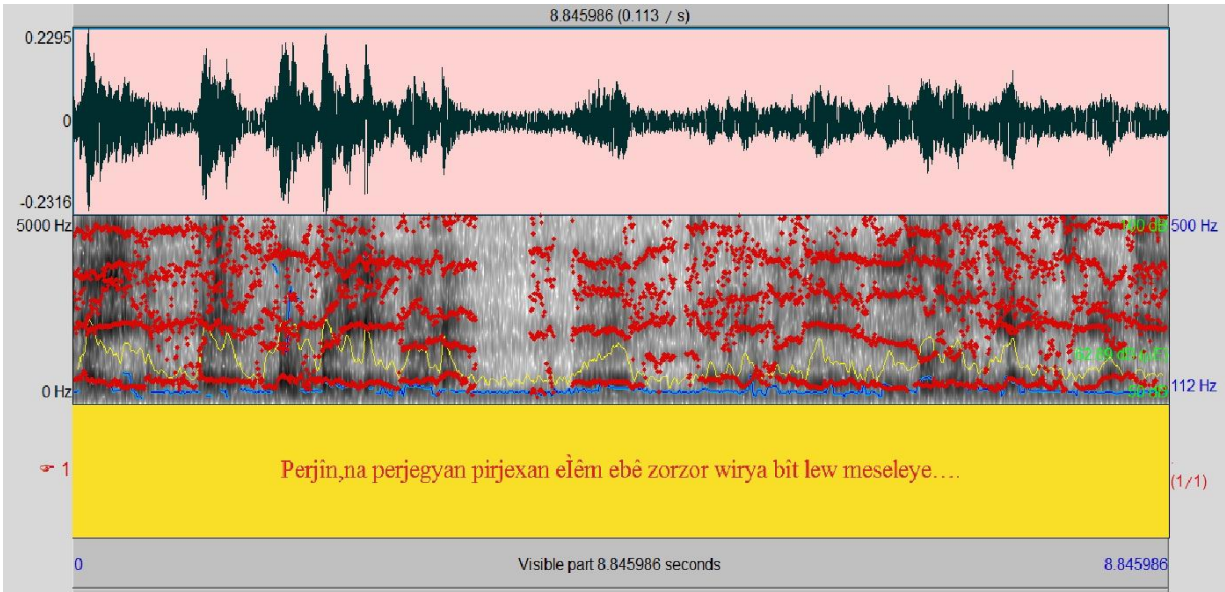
8.845986 (0.113 / s)

0.2295

0

-0.2316

5000 Hz

0 Hz

100 dB

500 Hz

62.89 dB

112 Hz

50 dB

1

Perjîn,na perjegyan pirjexan eÌêm ebê zorzor wirya bît lew meseleye….

(1/1)

0

Visible part 8.845986 seconds

8.845986